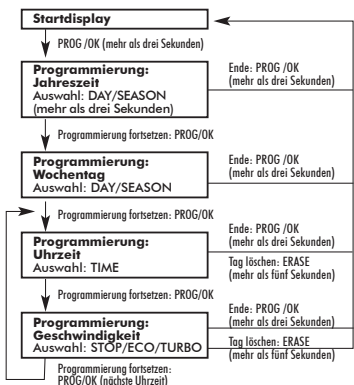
Startdisplay

PROG /OK (mehr als drei Sekunden)

Programmierung: Jahreszeit
Auswahl: DAY/SEASON (mehr als drei Sekunden)

Ende: PROG /OK (mehr als drei Sekunden)

Programmierung fortsetzen: PROG/OK

Programmierung: Wochentag
Auswahl: DAY/SEASON

Ende: PROG /OK (mehr als drei Sekunden)

Programmierung fortsetzen: PROG/OK

Programmierung: Uhrzeit
Auswahl: TIME

Ende: PROG /OK (mehr als drei Sekunden)

Tag löschen: ERASE (mehr als fünf Sekunden)

Programmierung fortsetzen: PROG/OK

Programmierung: Geschwindigkeit
Auswahl: STOP/ECO/TURBO

Ende: PROG /OK (mehr als drei Sekunden)

Tag löschen: ERASE (mehr als fünf Sekunden)

Programmierung fortsetzen: PROG/OK (nächste Uhrzeit)